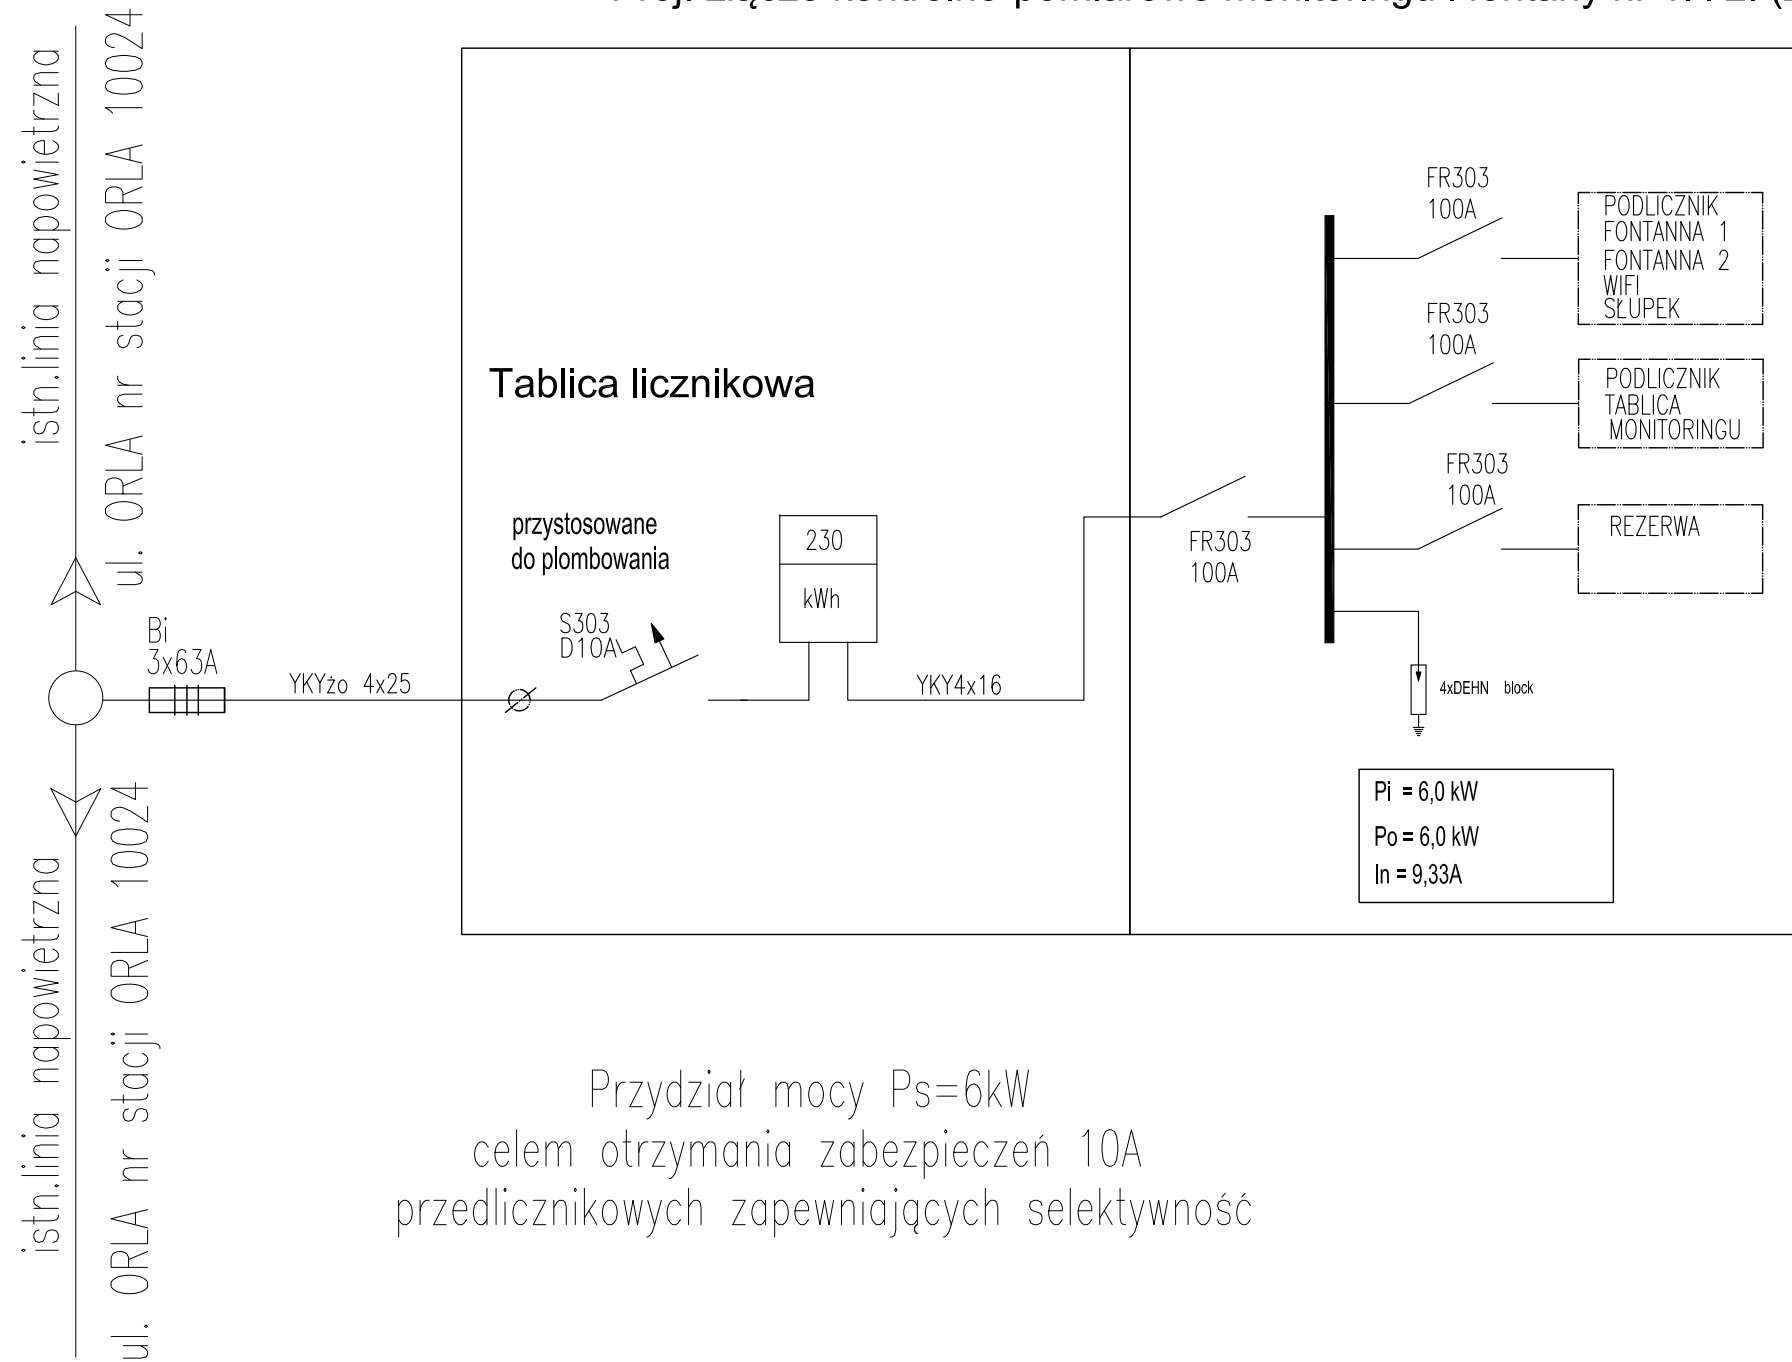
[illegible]

istn.linia napowietrzna
ul. ORLA nr stacji ORLA 10024

istn.linia napowietrzna
ul. ORLA nr stacji ORLA 10024

Bi
3x63A

YKYżo 4x25

Tablica licznikowa

przystosowane
do plombowania

S303
D10A

230

kWh

YKY4x16

FR303
100A

FR303
100A

PODLICZNIK
FONTANNA 1
FONTANNA 2
WIFI
SŁUPEK

FR303
100A

PODLICZNIK
TABLICA
MONITORINGU

FR303
100A

REZERWA

4xDEHN block

Pi = 6,0 kW
Po = 6,0 kW
In = 9,33A

Przydział mocy Ps=6kW
celem otrzymania zabezpieczeń 10A
przedlicznikowych zapewniających selektywność